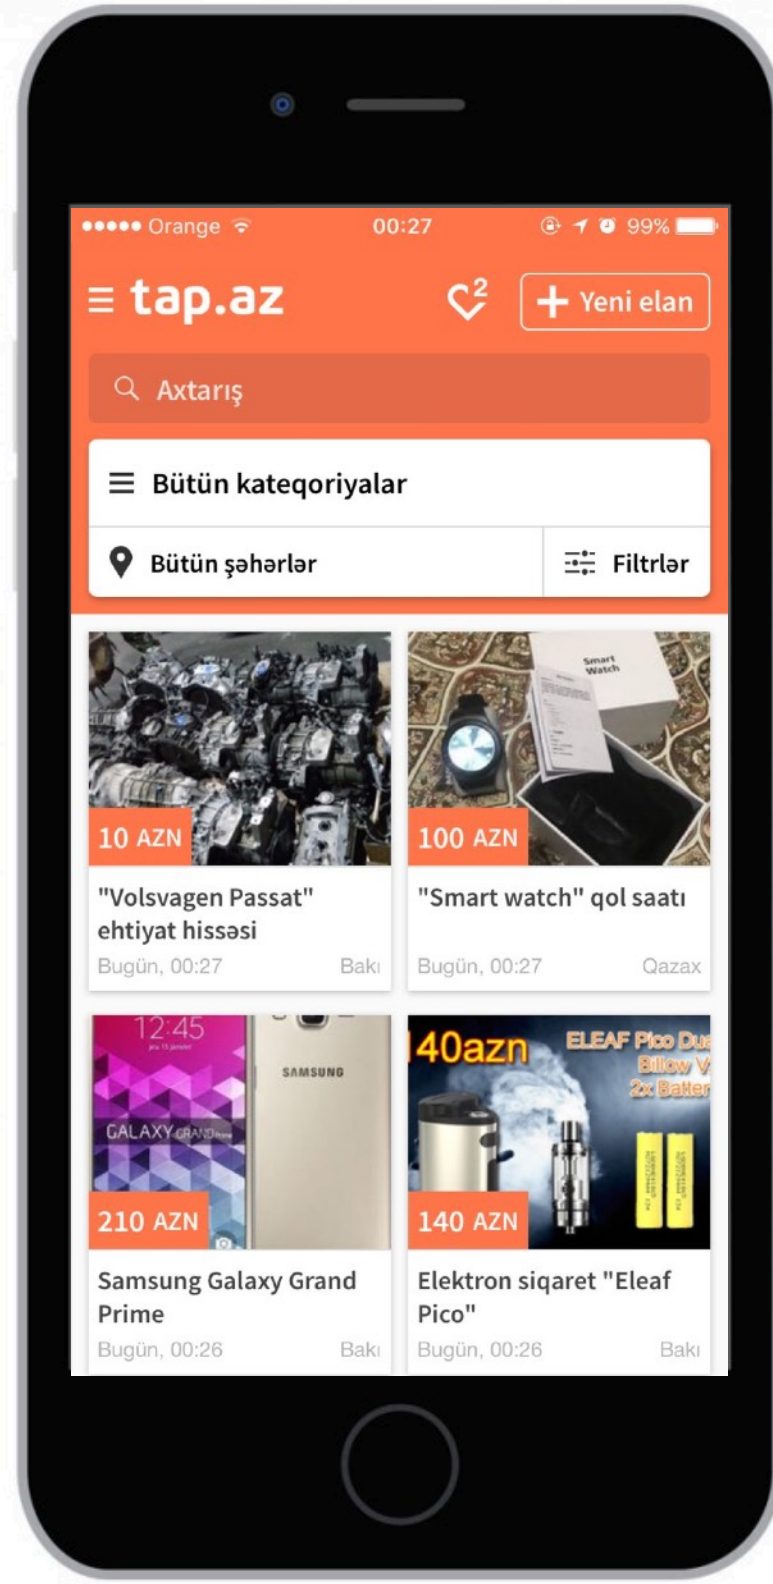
●●●●● Orange 00:27 99%

tap.az 2 + Yeni elan

Axtarış

Bütün kateqoriyalar

Bütün şəhərlər

Filtrlər

10 AZN
"Volsvagen Passat" ehtiyat hissəsi
Bugün, 00:27 Bakı

Smart Watch
100 AZN
"Smart watch" qol saatı
Bugün, 00:27 Qazax

12:45
GALAXY GRAND Prime
SAMSUNG
210 AZN
Samsung Galaxy Grand Prime
Bugün, 00:26 Bakı

140azn
ELEAF Pico Du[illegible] Billow V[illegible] 2x Batter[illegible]
140 AZN
Elektron siqaret "Eleaf Pico"
Bugün, 00:26 Bakı